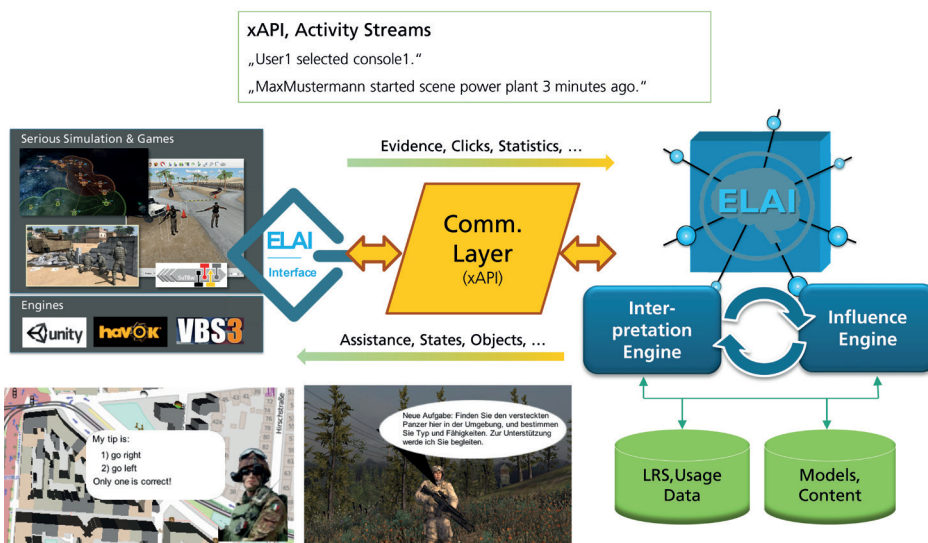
xAPI, Activity Streams
„User1 selected console1."
„MaxMustermann started scene power plant 3 minutes ago."

Serious Simulation & Games

Engines

unity

havok

VBS3

ELAI

Interface

Evidence, Clicks, Statistics, ...

Comm. Layer (xAPI)

Assistance, States, Objects, ...

ELAI

Interpretation Engine

Influence Engine

LRS,Usage Data

Models, Content

Hirschstraße

My tip is:
1) go right
2) go left
Only one is correct!

Neue Aufgabe: Finden Sie den versteckten Panzer hier in der Umgebung, und bestimmen Sie Typ und Fähigkeiten. Zur Unterstützung werde ich Sie begleiten.